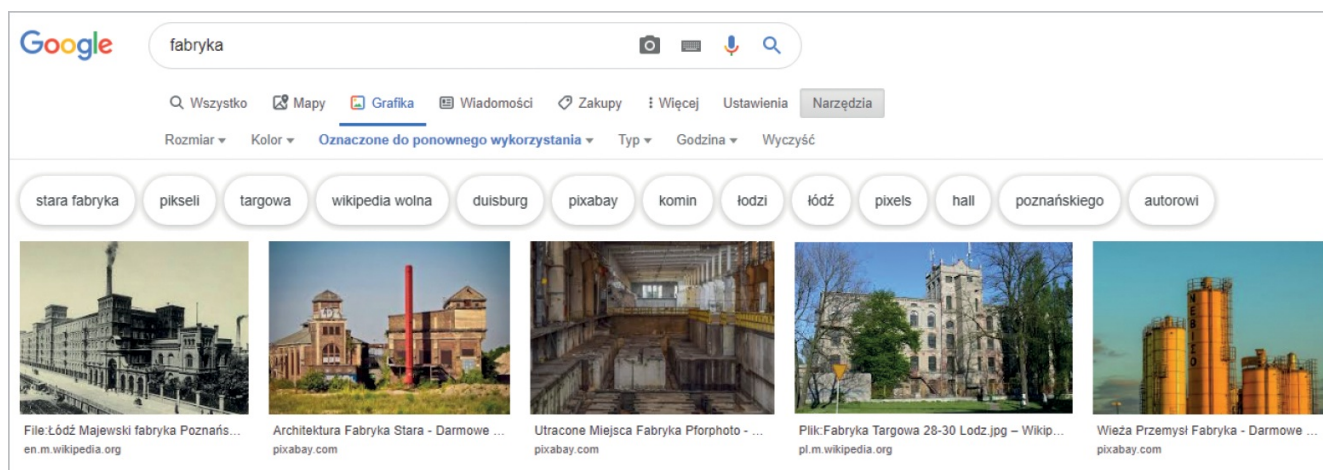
Google

fabryka

Wszystko Mapy Grafika Wiadomości Zakupy ⁝ Więcej Ustawienia Narzędzia

Rozmiar ▾ Kolor ▾ Oznaczone do ponownego wykorzystania ▾ Typ ▾ Godzina ▾ Wyczyść

stara fabryka pikseli targowa wikipedia wolna duisburg pixabay komin łodzi łódź pixels hall poznańskiego autorowi

File:Łódź Majewski fabryka Poznańs...
en.m.wikipedia.org

Architektura Fabryka Stara - Darmowe ...
pixabay.com

Utracone Miejsca Fabryka Pforphoto - ...
pixabay.com

Plik:Fabryka Targowa 28-30 Lodz.jpg – Wikip...
pl.m.wikipedia.org

Wieża Przemysł Fabryka - Darmowe ...
pixabay.com